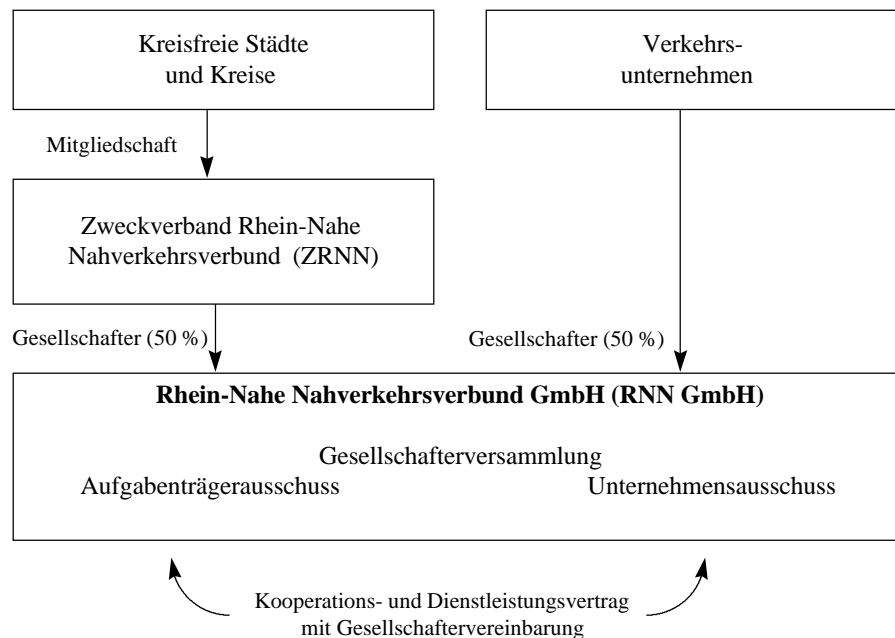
Kreisfreie Städte und Kreise

Verkehrsunternehmen

Mitgliedschaft

Zweckverband Rhein-Nahe Nahverkehrsverbund (ZRNN)

Gesellschafter (50 %)

Gesellschafter (50 %)

**Rhein-Nahe Nahverkehrsverbund GmbH (RNN GmbH)**

Gesellschafterversammlung

Aufgabenträgerausschuss

Unternehmensausschuss

Kooperations- und Dienstleistungsvertrag mit Gesellschaftervereinbarung